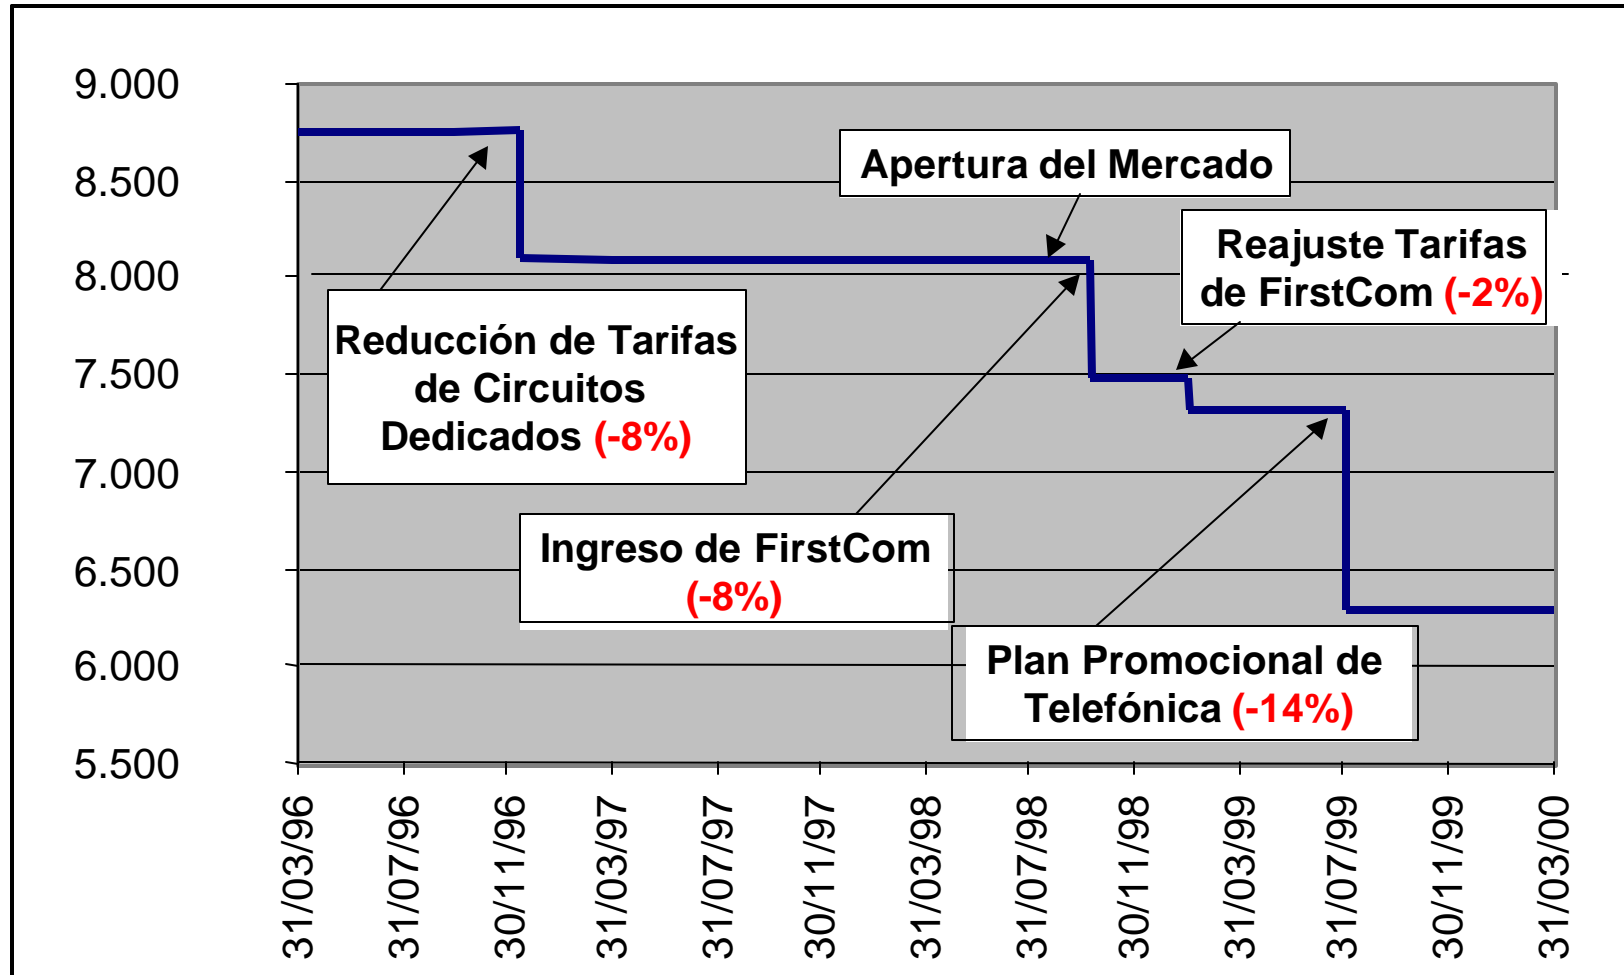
9.000
8.500
8.000
7.500
7.000
6.500
6.000
5.500

Apertura del Mercado

Reajuste Tarifas de FirstCom (-2%)

Reducción de Tarifas de Circuitos Dedicados (-8%)

Ingreso de FirstCom (-8%)

Plan Promocional de Telefónica (-14%)

31/03/96
31/07/96
30/11/96
31/03/97
31/07/97
30/11/97
31/03/98
31/07/98
30/11/98
31/03/99
31/07/99
30/11/99
31/03/00